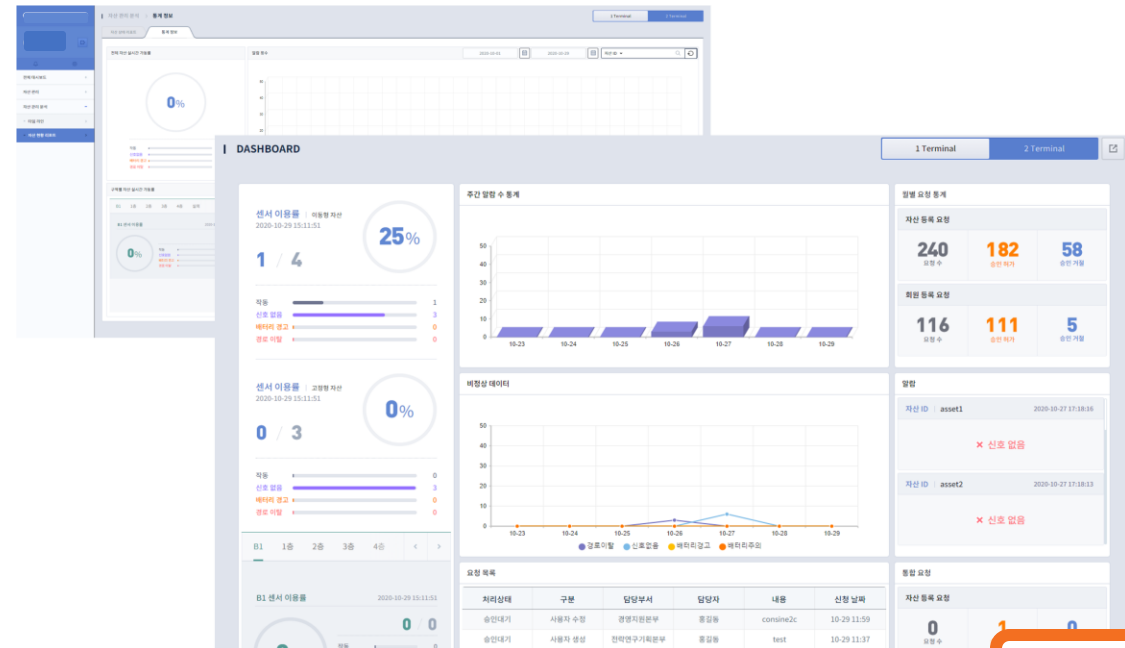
DASHBOARD

1 Terminal
2 Terminal

센서 이용률 | 이동형 자산
2020-10-29 15:11:51
25%
1 / 4

작동 1
신호 없음 3
배터리 경고 0
경로 이탈 0

센서 이용률 | 고정형 자산
2020-10-29 15:11:51
0%
0 / 3

작동 0
신호 없음 3
배터리 경고 0
경로 이탈 0

B1 1층 2층 3층 4층

B1 센서 이용률 2020-10-29 15:11:51
0 / 0

주간 알람 수 통계

| 10-23 | 10-24 | 10-25 | 10-26 | 10-27 | 10-28 | 10-29 |
|---|---|---|---|---|---|---|

비정상 데이터

경로이탈 신호없음 배터리경고 배터리주의

요청 목록

| 처리상태 | 구분 | 담당부서 | 담당자 | 내용 | 신청 날짜 |
|---|---|---|---|---|---|
| 승인대기 | 사용자 수정 | 경영지원본부 | 홍길동 | consine2c | 10-29 11:59 |
| 승인대기 | 사용자 생성 | 전략연구기획본부 | 홍길동 | test | 10-29 11:37 |

월별 요청 통계

자산 등록 요청
240 요청 수
182 승인 허가
58 승인 거절

회원 등록 요청
116 요청 수
111 승인 허가
5 승인 거절

알람
자산 ID | asset1 2020-10-27 17:18:16
× 신호 없음
자산 ID | asset2 2020-10-27 17:18:13
× 신호 없음

통합 요청
자산 등록 요청
0 요청 수
1
0

자산 관리 통계 | 통계 정보
1 Terminal
2 Terminal
통계 정보
전체 자산 실시간 이용률
0%
알람 횟수
2020-10-01
2020-10-29
대시보드
자산 관리
자산 관리 분석
자산 현황 이력조회